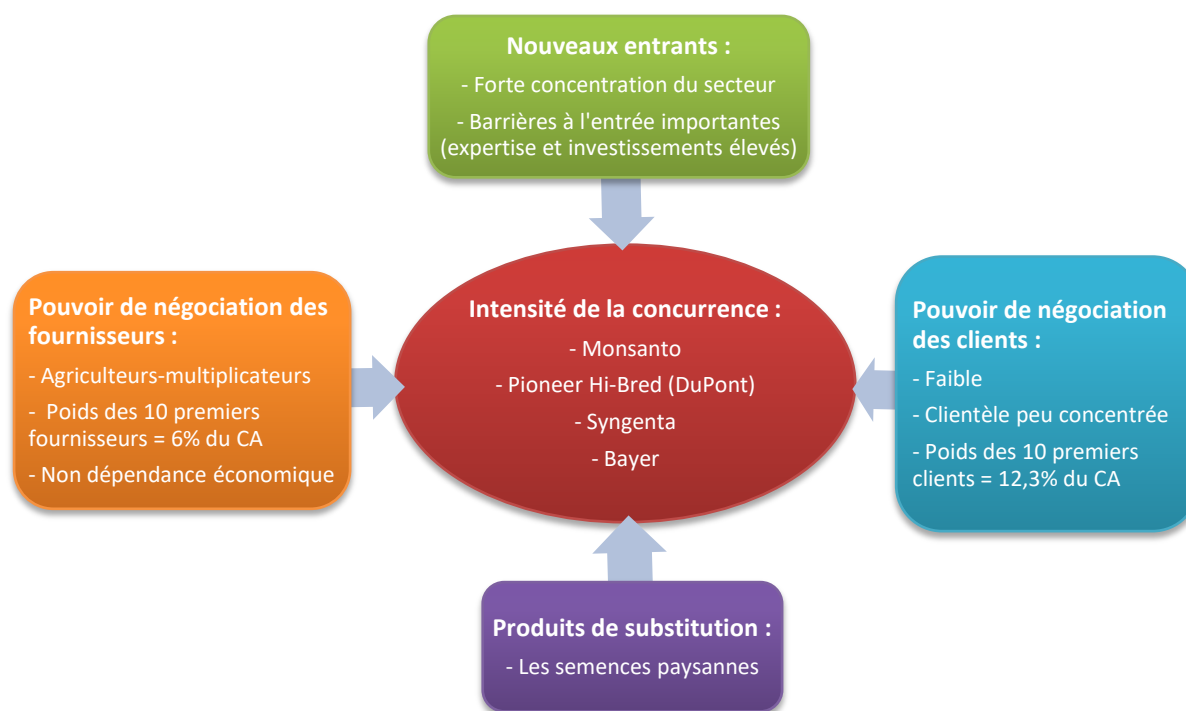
Nouveaux entrants :

- Forte concentration du secteur

- Barrières à l'entrée importantes (expertise et investissements élevés)

Pouvoir de négociation des fournisseurs :

- Agriculteurs-multiplicateurs

- Poids des 10 premiers fournisseurs = 6% du CA

- Non dépendance économique

Intensité de la concurrence :

- Monsanto

- Pioneer Hi-Bred (DuPont)

- Syngenta

- Bayer

Pouvoir de négociation des clients :

- Faible

- Clientèle peu concentrée

- Poids des 10 premiers clients = 12,3% du CA

Produits de substitution :

- Les semences paysannes